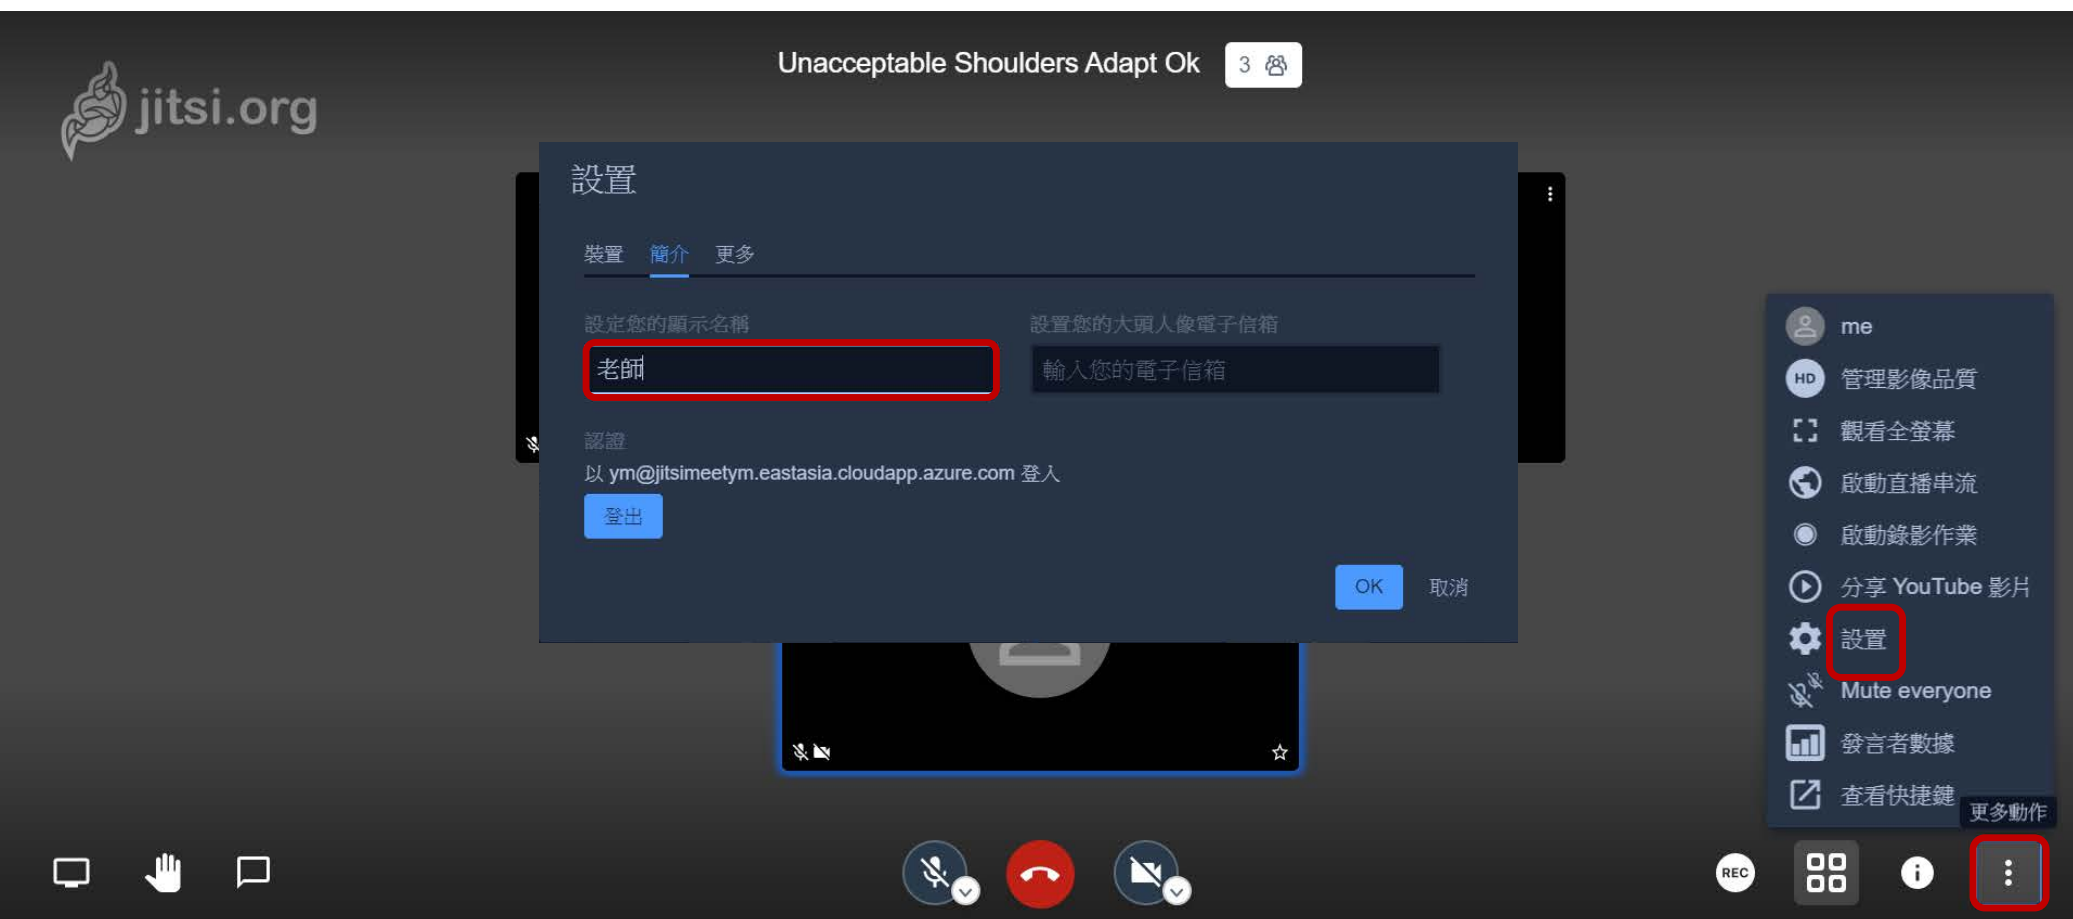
jitsi.org

Unacceptable Shoulders Adapt Ok 3

設置

裝置 簡介 更多

設定您的顯示名稱

老師

設置您的大頭人像電子信箱

輸入您的電子信箱

認證

以 ym@jitsimeetym.eastasia.cloudapp.azure.com 登入

登出

OK 取消

me
HD 管理影像品質
觀看全螢幕
啟動直播串流
啟動錄影作業
分享 YouTube 影片
設置
Mute everyone
發言者數據
查看快捷鍵
更多動作

REC